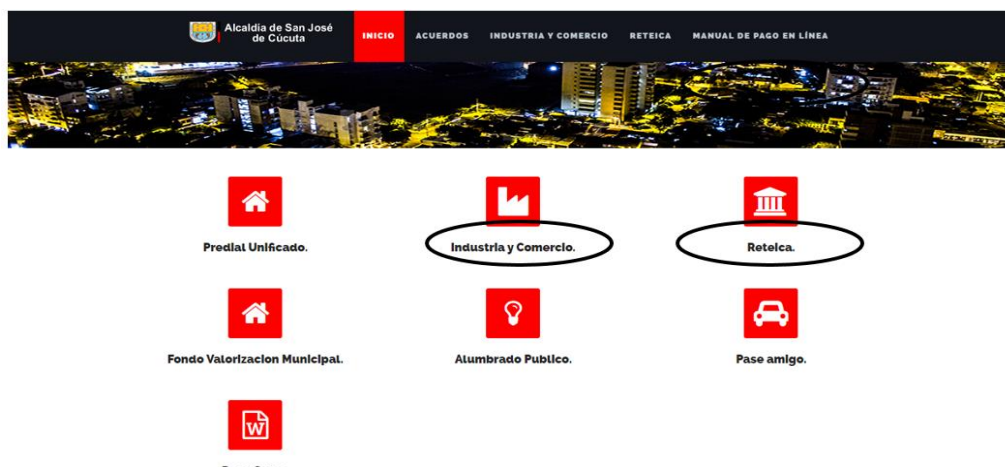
Alcaldía de San José de Cúcuta

INICIO ACUERDOS INDUSTRIA Y COMERCIO RETEICA MANUAL DE PAGO EN LÍNEA

Predial Unificado.

Industria y Comercio.

Reteica.

Fondo Valorizacion Municipal.

Alumbrado Publico.

Pase amigo.

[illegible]